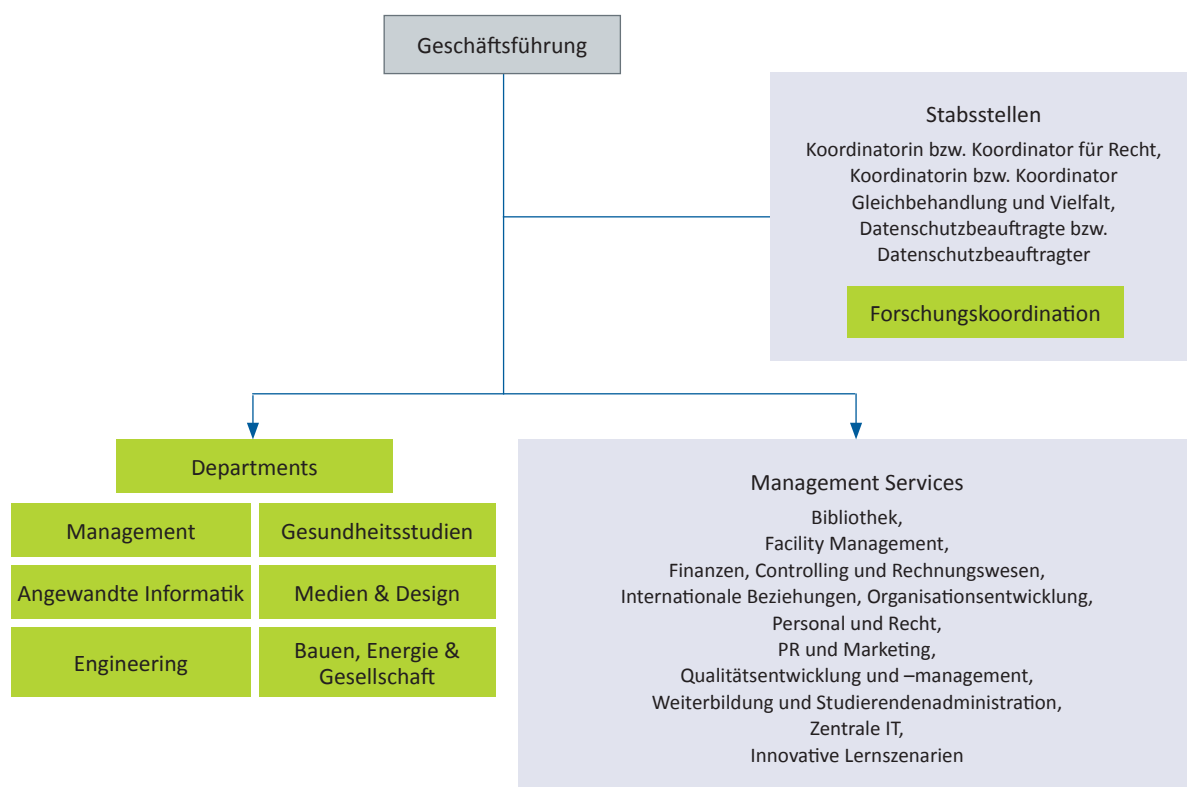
Geschäftsführung

Stabsstellen

Koordinatorin bzw. Koordinator für Recht, Koordinatorin bzw. Koordinator Gleichbehandlung und Vielfalt, Datenschutzbeauftragte bzw. Datenschutzbeauftragter

Forschungskoordination

Departments

Management

Gesundheitsstudien

Angewandte Informatik

Medien & Design

Engineering

Bauen, Energie & Gesellschaft

Management Services

Bibliothek,
Facility Management,
Finanzen, Controlling und Rechnungswesen,
Internationale Beziehungen, Organisationsentwicklung,
Personal und Recht,
PR und Marketing,
Qualitätsentwicklung und –management,
Weiterbildung und Studierendenadministration,
Zentrale IT,
Innovative Lernszenarien